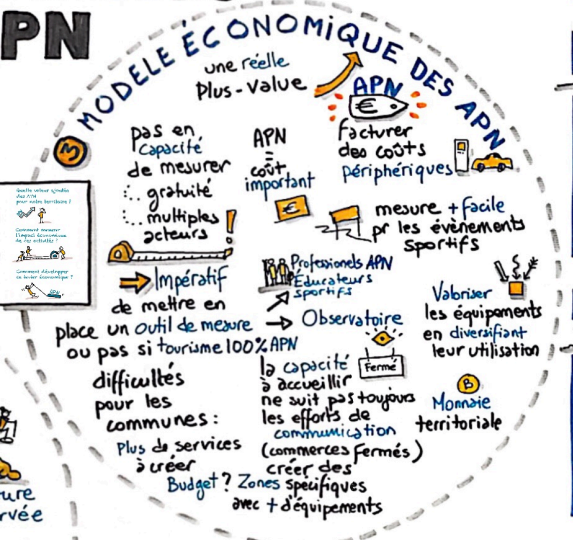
PN

MODÈLE ÉCONOMIQUE DES APN

M

une réelle plus-value

APN

€

facturer des coûts périphériques

pas en capacité de mesurer
.. gratuité
.. multiples acteurs !

APN = coût important

€

mesure + facile pr les évènements sportifs

Quelle valeur ajoutée des APN pour votre territoire ?

Comment mesurer l'impact économique de vos activités ?

Comment développer un levier économique ?

→ Impératif de mettre en place un outil de mesure ou pas si tourisme 100% APN

Professionels APN
Éducateurs sportifs

→ Observatoire

Valoriser les équipements en diversifiant leur utilisation

difficultés pour les communes :
Plus de services à créer
Budget ? Zones spécifiques avec + d'équipements

la capacité à accueillir ne suit pas toujours les efforts de communication (commerces fermés) créer des

Fermé

B

Monnaie territoriale

ure
rvée